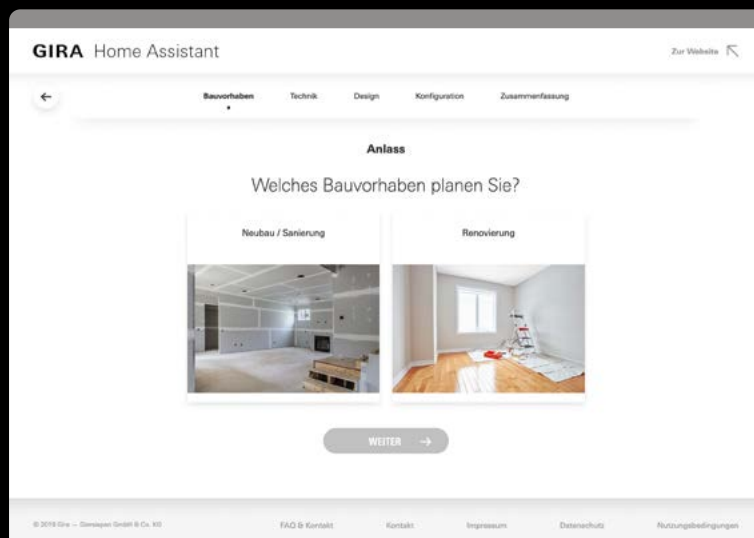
GIRA Home Assistant

Zur Website

Bauvorhaben Technik Design Konfiguration Zusammenfassung

Anlass

Welches Bauvorhaben planen Sie?

Neubau / Sanierung

Renovierung

WEITER

© 2019 Gira — Giersiepen GmbH & Co. KG

FAQ & Kontakt Kontakt Impressum Datenschutz Nutzungsbedingungen